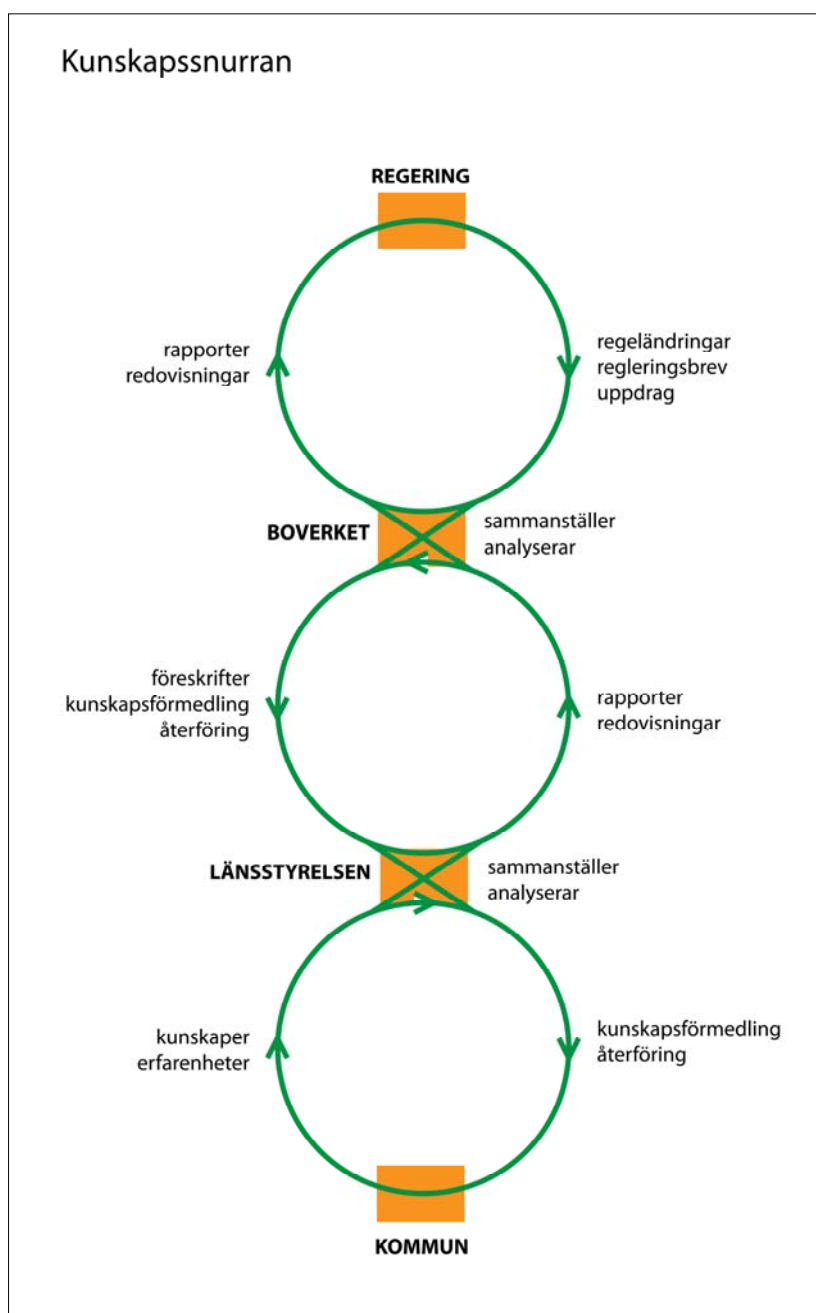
Kunskapssnurran

REGERING

rapporter
redovisningar

regeländringar
regleringsbrev
uppdrag

BOVERKET

sammanställer
analyserar

föreskrifter
kunskapsförmedling
återföring

rapporter
redovisningar

LÄNSSTYRELSEN

sammanställer
analyserar

kunskaper
erfarenheter

kunskapsförmedling
återföring

KOMMUN